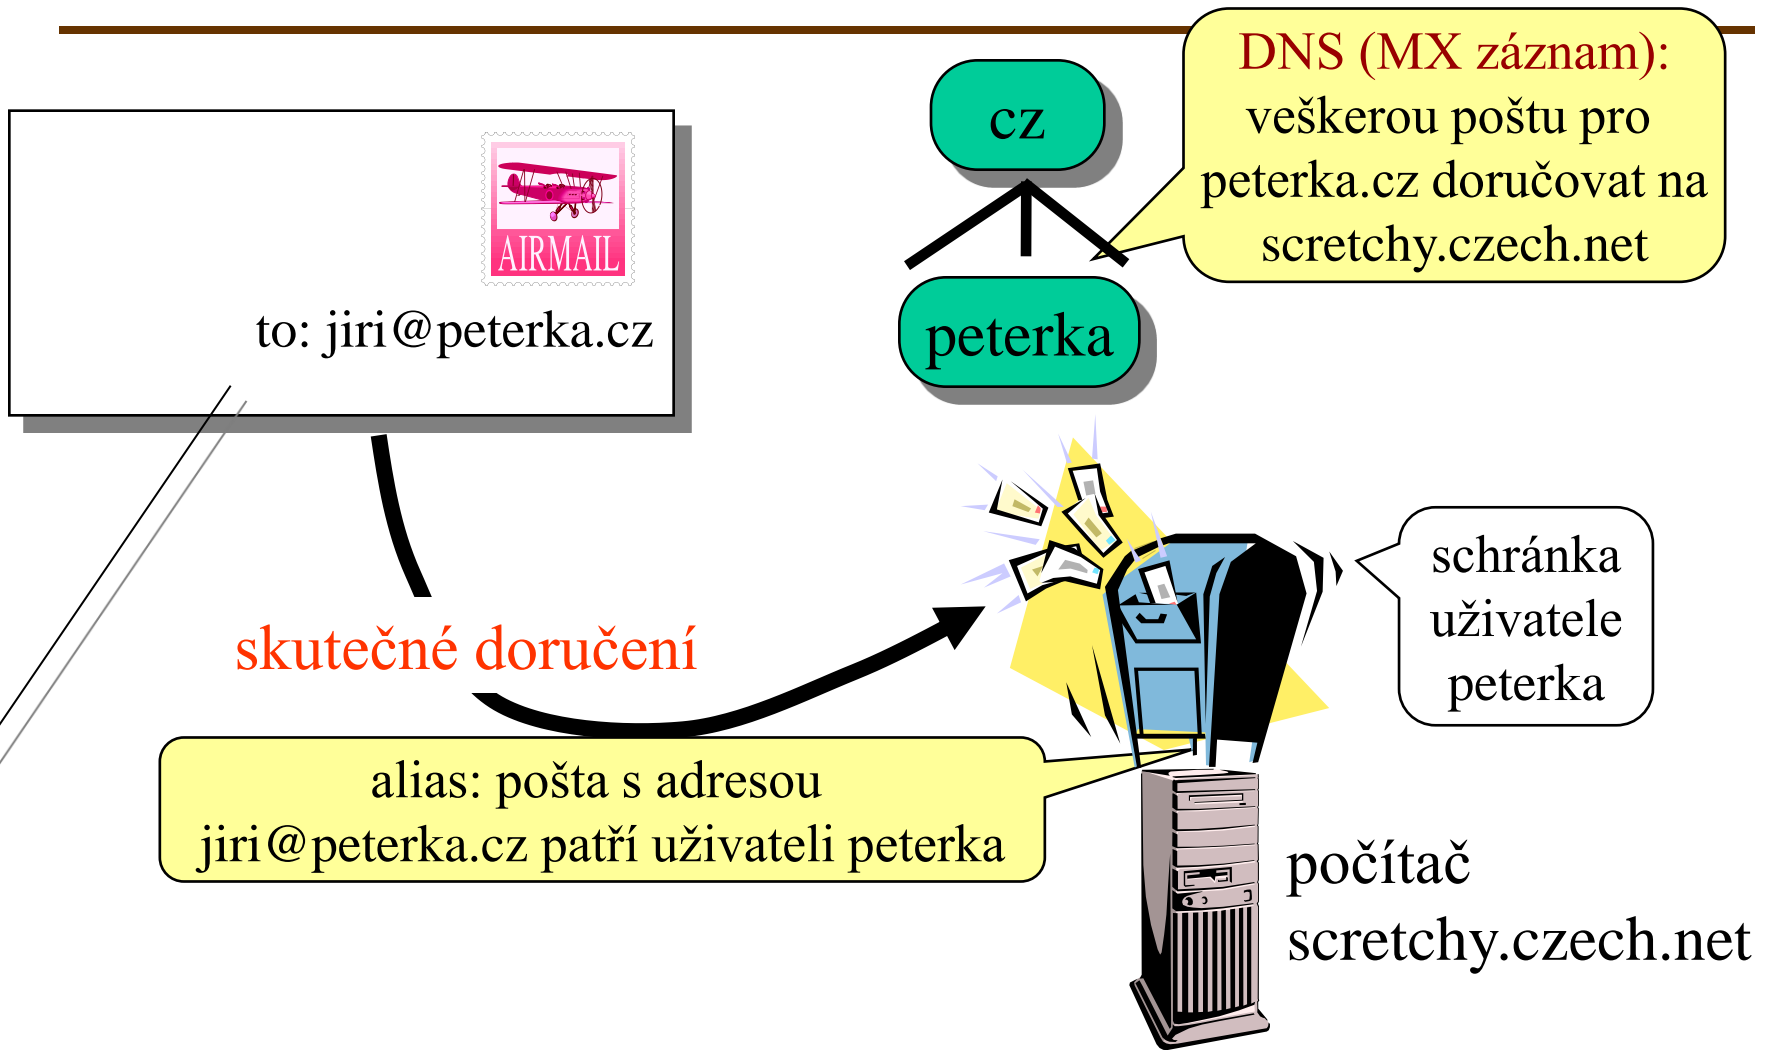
AIRMAIL

to: jiri@peterka.cz

cz

peterka

DNS (MX záznam): veškerou poštu pro peterka.cz doručovat na scretchy.czech.net

schránka uživatele peterka

skutečné doručení

alias: pošta s adresou jiri@peterka.cz patří uživateli peterka

počítač scretchy.czech.net